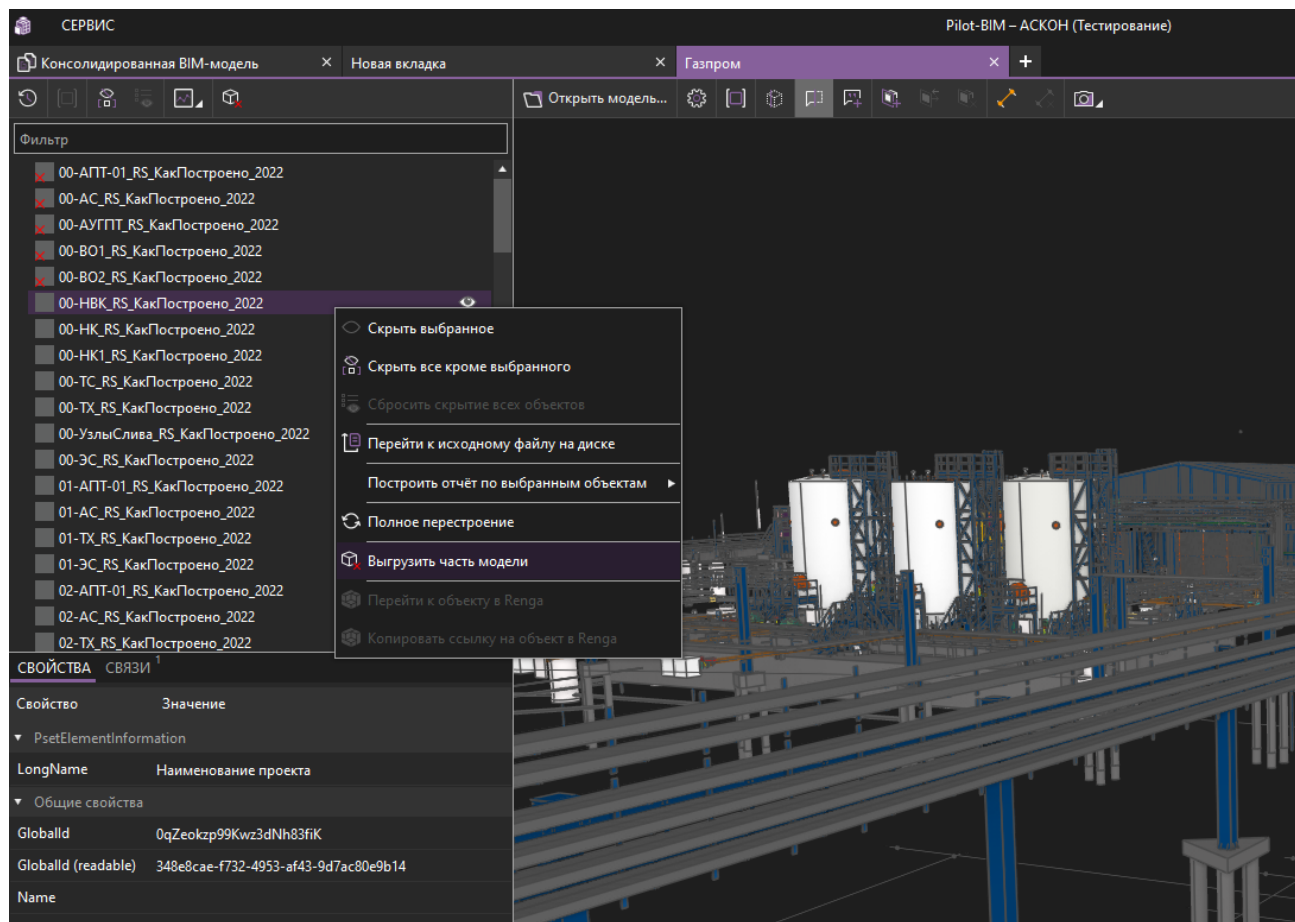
СЕРВИС

Pilot-BIM – АСКОН (Тестирование)

Консолидированная BIM-модель ×
Новая вкладка ×
Газпром ×
+

Открыть модель...

Фильтр

00-АПТ-01_RS_КакПостроено_2022
00-АС_RS_КакПостроено_2022
00-АУГПТ_RS_КакПостроено_2022
00-ВО1_RS_КакПостроено_2022
00-ВО2_RS_КакПостроено_2022
00-НВК_RS_КакПостроено_2022
00-НК_RS_КакПостроено_2022
00-НК1_RS_КакПостроено_2022
00-ТС_RS_КакПостроено_2022
00-ТХ_RS_КакПостроено_2022
00-УзлыСлива_RS_КакПостроено_2022
00-ЭС_RS_КакПостроено_2022
01-АПТ-01_RS_КакПостроено_2022
01-АС_RS_КакПостроено_2022
01-ТХ_RS_КакПостроено_2022
01-ЭС_RS_КакПостроено_2022
02-АПТ-01_RS_КакПостроено_2022
02-АС_RS_КакПостроено_2022
02-ТХ_RS_КакПостроено_2022

Скрыть выбранное
Скрыть все кроме выбранного
Сбросить скрытие всех объектов
Перейти к исходному файлу на диске
Построить отчёт по выбранным объектам
Полное перестроение
Выгрузить часть модели
Перейти к объекту в Renga
Копировать ссылку на объект в Renga

СВОЙСТВА СВЯЗИ 1

| Свойство | Значение |
|---|---|
| PsetElementInformation | |
| LongName | Наименование проекта |
| Общие свойства | |
| GlobalId | 0qZeokzp99Kwz3dNh83fiK |
| GlobalId (readable) | 348e8cae-f732-4953-af43-9d7ac80e9b14 |
| Name | |